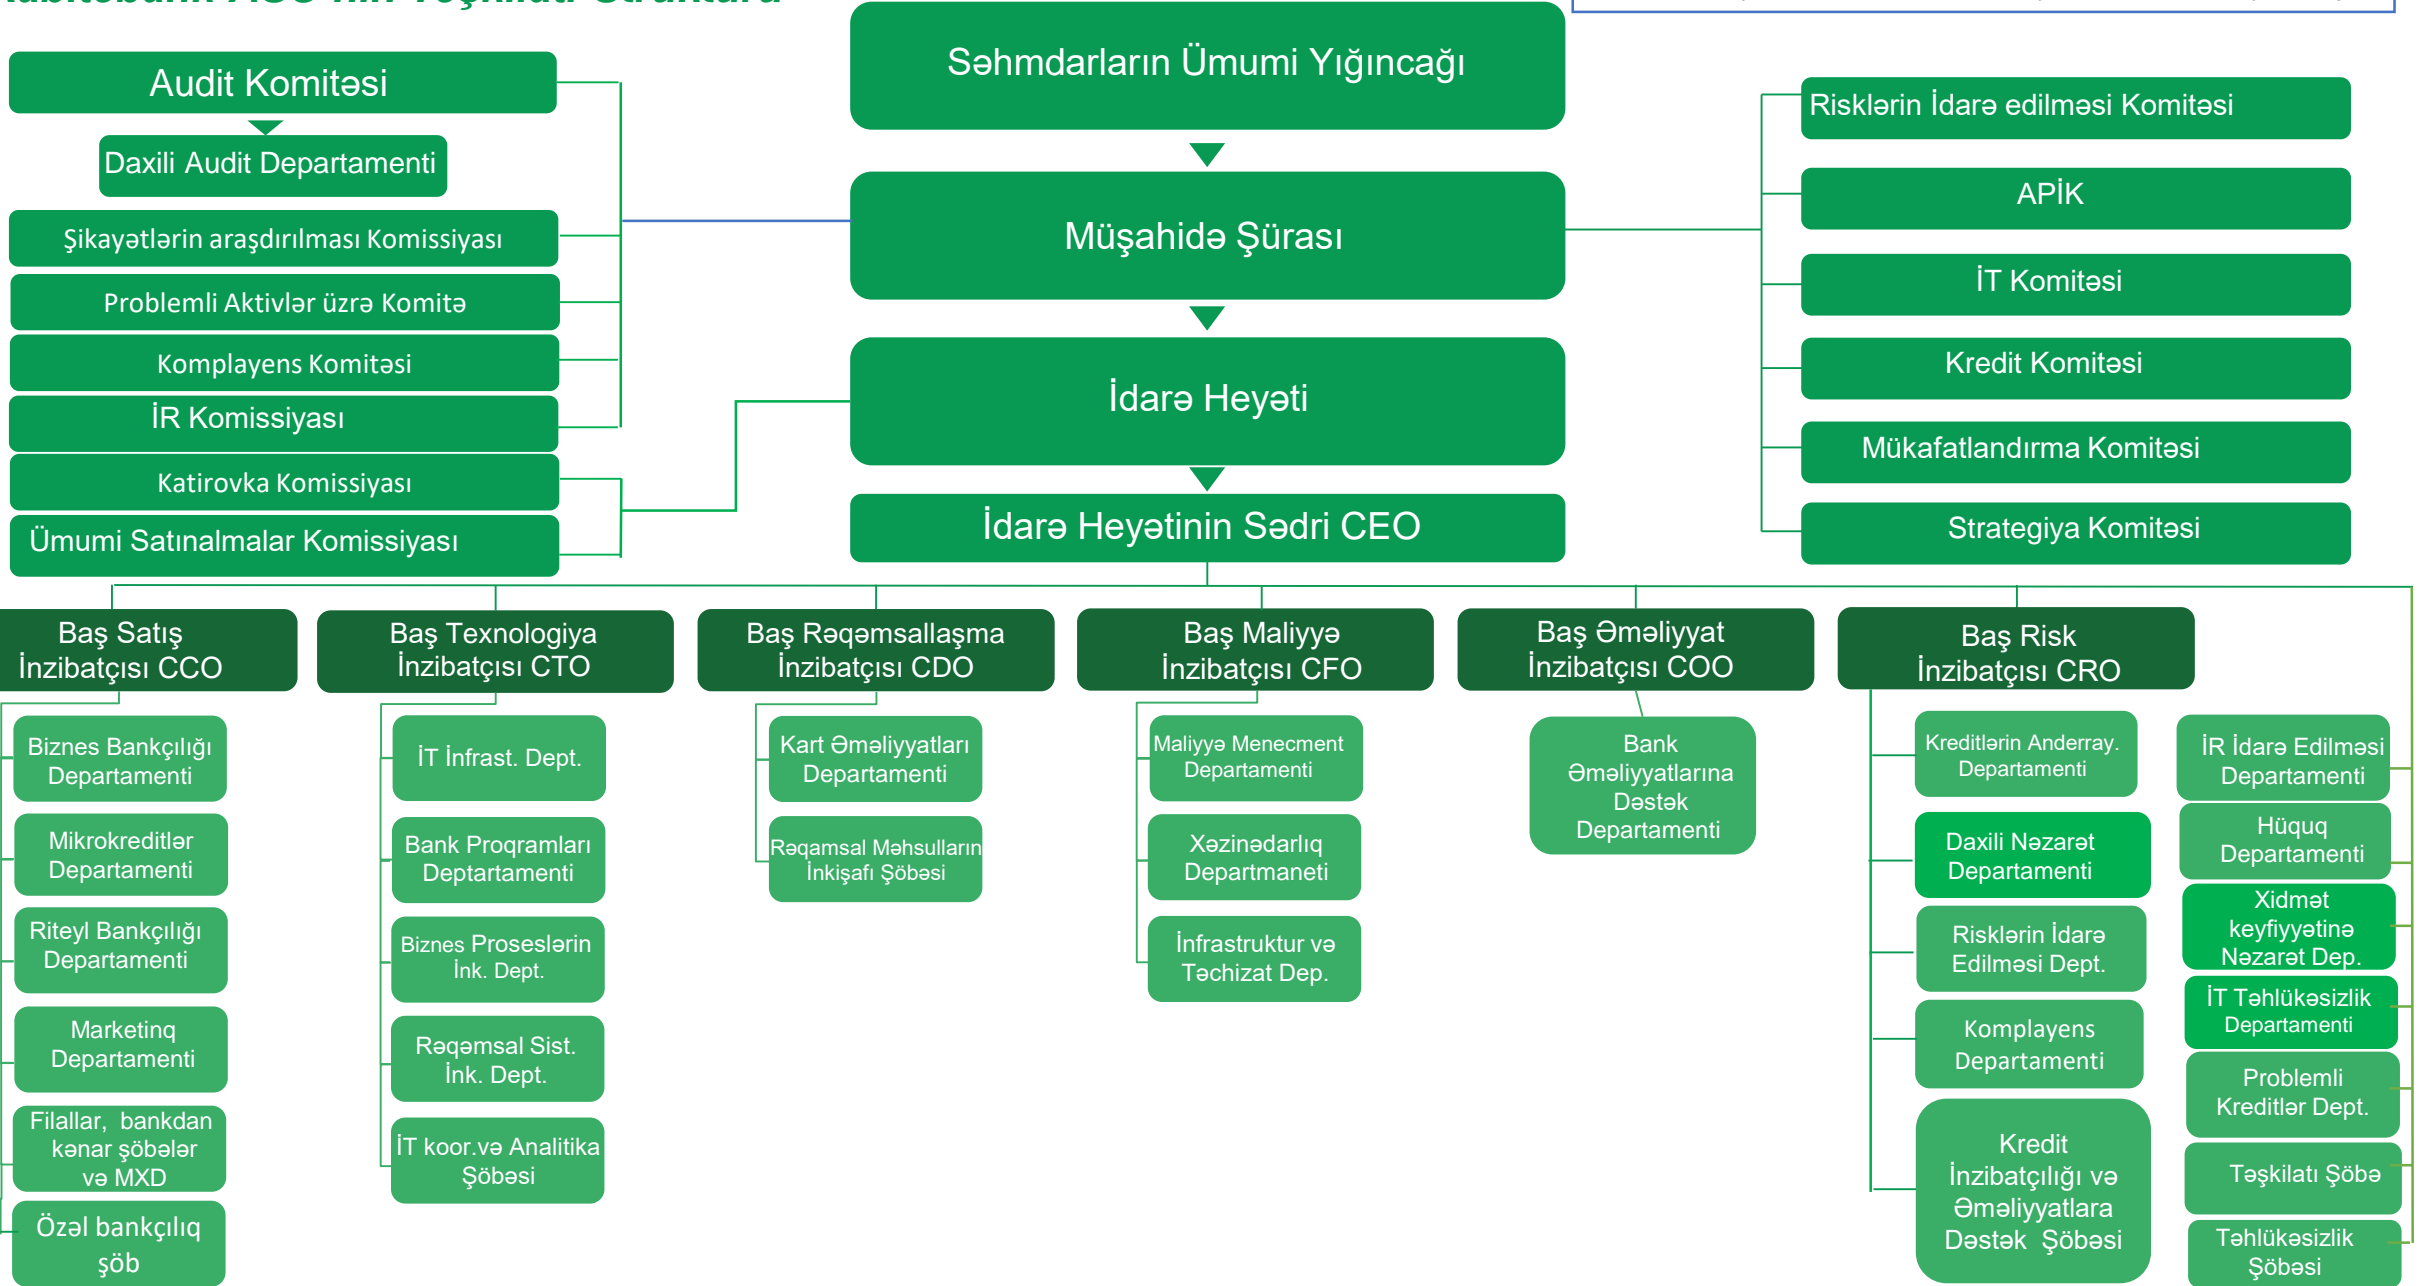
Səhmdarların Ümumi Yığıncağı

Müşahidə Şürası

İdarə Heyəti

İdarə Heyətinin Sədri CEO

Audit Komitəsi

Daxili Audit Departamenti

Şikayətlərin araşdırılması Komissiyası

Problemli Aktivlər üzrə Komitə

Komplayens Komitəsi

İR Komissiyası

Katirovka Komissiyası

Ümumi Satınalmalar Komissiyası

Risklərin İdarə edilməsi Komitəsi

APİK

İT Komitəsi

Kredit Komitəsi

Mükafatlandırma Komitəsi

Strategiya Komitəsi

Baş Satış İnzibatçısı CCO

Biznes Bankçılığı Departamenti

Mikrokreditlər Departamenti

Riteyl Bankçılığı Departamenti

Marketinq Departamenti

Filallar, bankdan kənar şöbələr və MXD

Özəl bankçılıq şöb

Baş Texnologiya İnzibatçısı CTO

İT İnfrast. Dept.

Bank Proqramları Deptartamenti

Biznes Proseslərin İnk. Dept.

Rəqəmsal Sist. İnk. Dept.

İT koor.və Analitika Şöbəsi

Baş Rəqəmsallaşma İnzibatçısı CDO

Kart Əməliyyatları Departamenti

Rəqəmsal Məhsulların İnkişafı Şöbəsi

Baş Maliyyə İnzibatçısı CFO

Maliyyə Menecment Departamenti

Xəzinədarlıq Departmaneti

İnfrastruktur və Təchizat Dep.

Baş Əməliyyat İnzibatçısı COO

Bank Əməliyyatlarına Dəstək Departamenti

Baş Risk İnzibatçısı CRO

Kreditlərin Anderray. Departamenti

Daxili Nəzarət Departamenti

Risklərin İdarə Edilməsi Dept.

Komplayens Departamenti

Kredit İnzibatçılığı və Əməliyyatlara Dəstək Şöbəsi

İR İdarə Edilməsi Departamenti

Hüquq Departamenti

Xidmət keyfiyyətinə Nəzarət Dep.

İT Təhlükəsizlik Departamenti

Problemli Kreditlər Dept.

Təşkilatı Şöbə

Təhlükəsizlik Şöbəsi